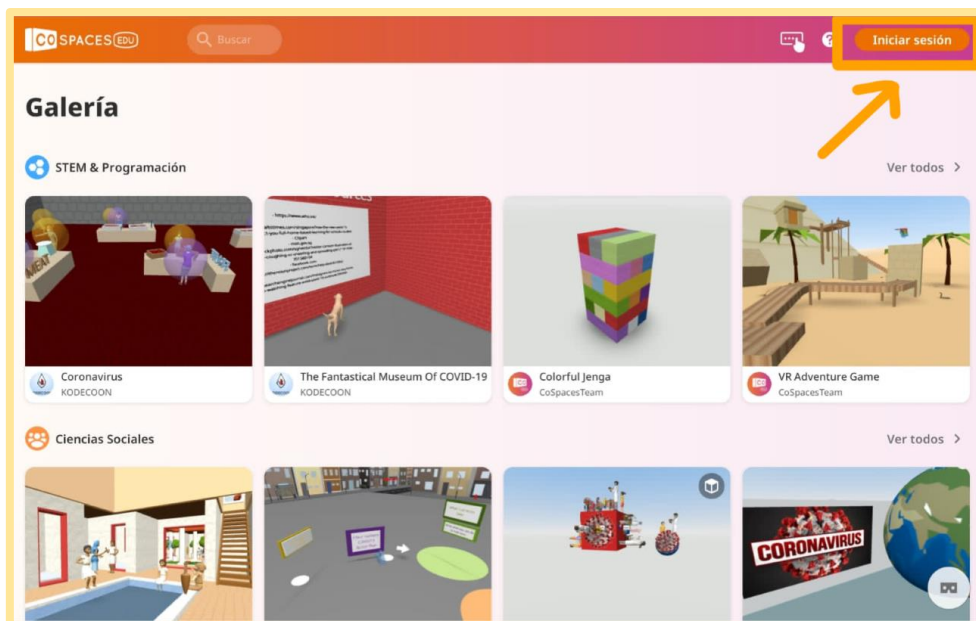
CO SPACES EDU

Buscar

Iniciar sesión

Galería

STEM & Programación

Ver todos

Coronavirus
KODECOON

The Fantastical Museum Of COVID-19
KODECOON

Colorful Jenga
CoSpacesTeam

VR Adventure Game
CoSpacesTeam

Ciencias Sociales

Ver todos

CORONAVIRUS